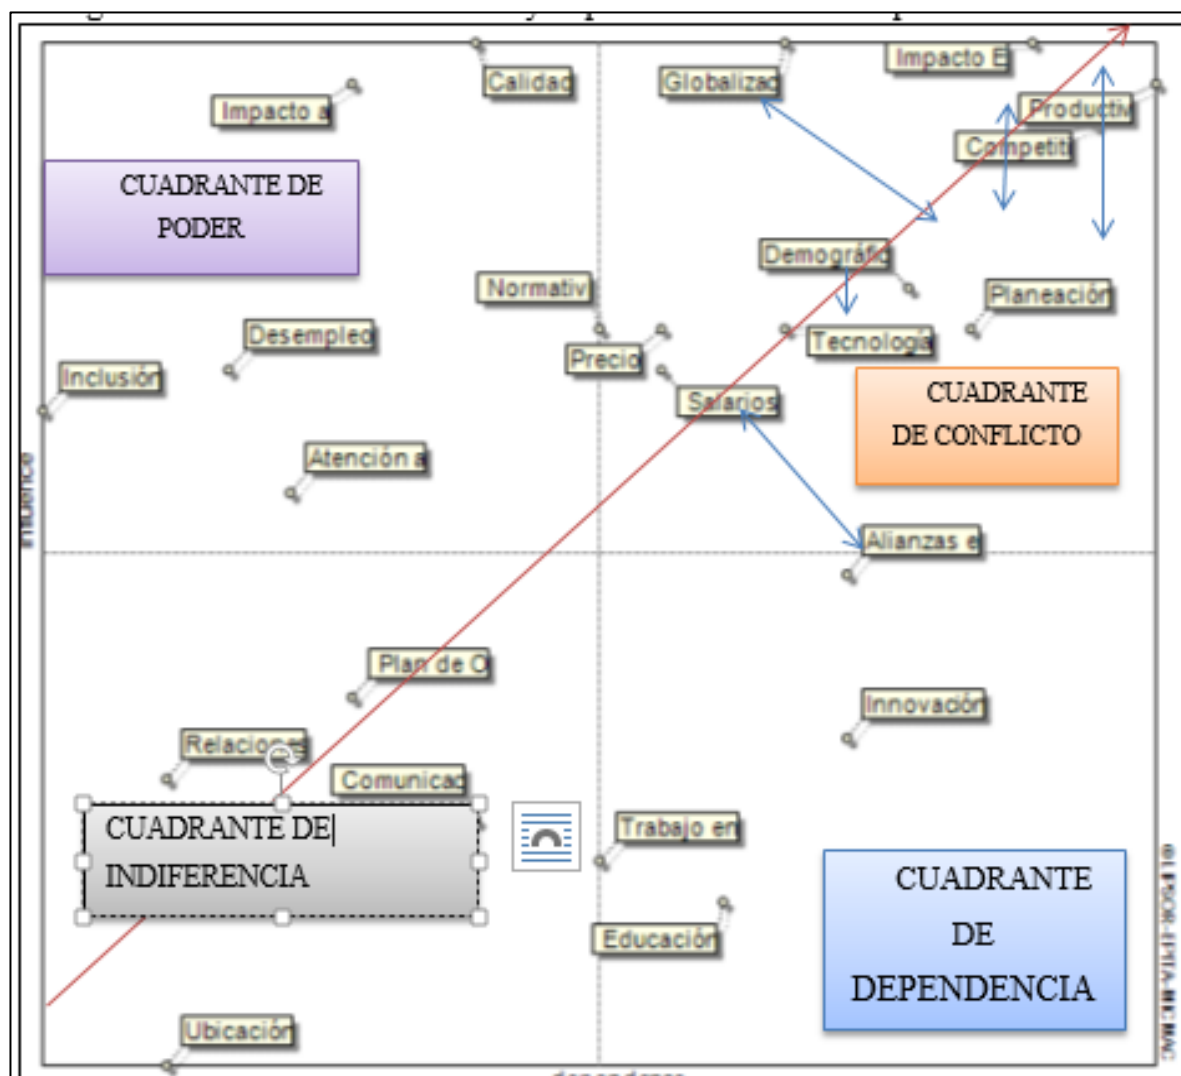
Impacto a

Calidad

Globalizac

Impacto E

Productiv

Competiti

CUADRANTE DE PODER

Demográfic

Planeación

Normativ

Desempleo

Tecnología

Precio

Inclusión

Salarios

CUADRANTE DE CONFLICTO

Atención a

Influence

Alianzas e

Plan de O

Innovación

Relaciones

Comunicac

CUADRANTE DE INDIFERENCIA

Trabajo en

Educación

CUADRANTE DE DEPENDENCIA

Ubicación

dependence

© LIPSOR-EPITA-MICMAC